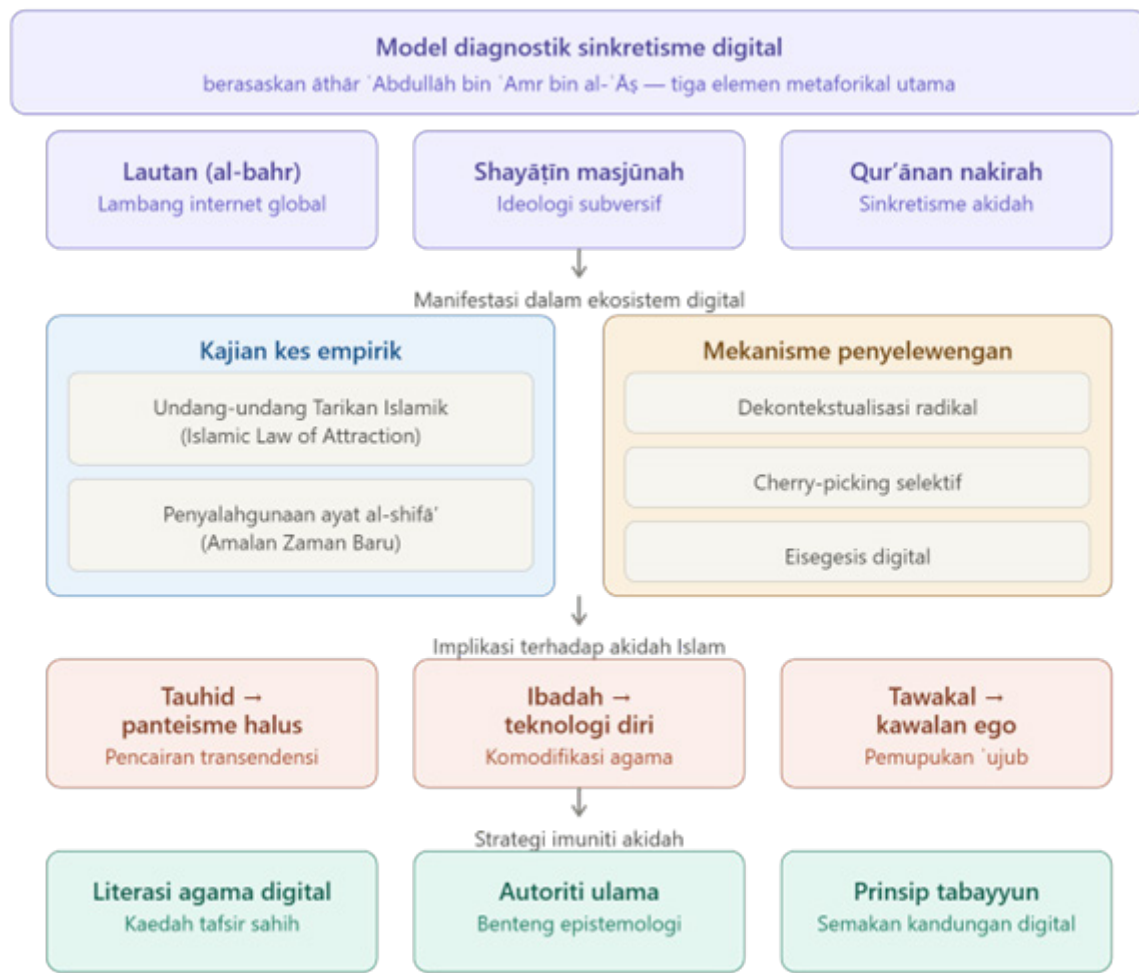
Model diagnostik sinkretisme digital
berasaskan āthār `Abdullāh bin `Amr bin al-`Āṣ — tiga elemen metaforikal utama

Lautan (al-bahr)
Lambang internet global

Shayāṭīn masjūnah
Ideologi subversif

Qur'ānan nakirah
Sinkretisme akidah

Manifestasi dalam ekosistem digital

Kajian kes empirik

Undang-undang Tarikan Islamik (Islamic Law of Attraction)

Penyalahgunaan ayat al-shifā' (Amalan Zaman Baru)

Mekanisme penyelewengan

Dekontekstualisasi radikal

Cherry-picking selektif

Eisegesis digital

Implikasi terhadap akidah Islam

Tauhid → panteisme halus
Pencairan transendensi

Ibadah → teknologi diri
Komodifikasi agama

Tawakal → kawalan ego
Pemupukan `ujub

Strategi imuniti akidah

Literasi agama digital
Kaedah tafsir sahih

Autoriti ulama
Benteng epistemologi

Prinsip tabayyun
Semakan kandungan digital